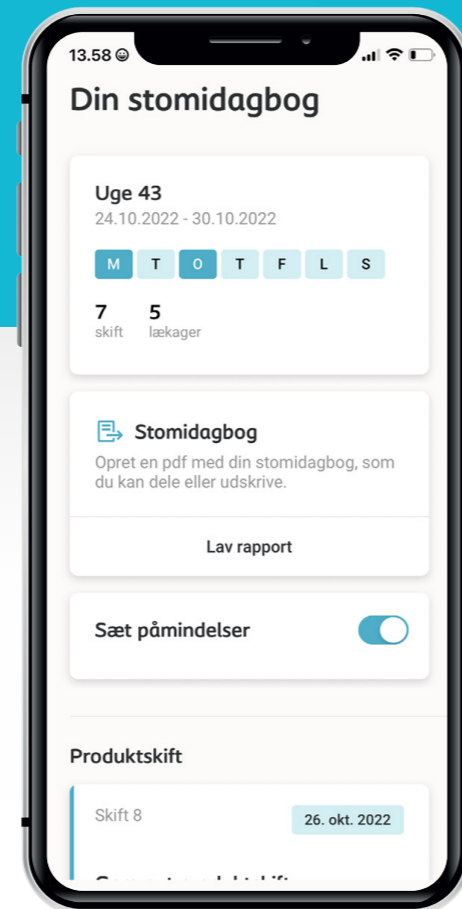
13.58

Din stomidagbog

Uge 43
24.10.2022 - 30.10.2022

M T O T F L S

7 skift
5 lækager

Stomidagbog
Opret en pdf med din stomidagbog, som du kan dele eller udskrive.

Lav rapport

Sæt påmindelser

Produktskift

Skift 8
26. okt. 2022

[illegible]